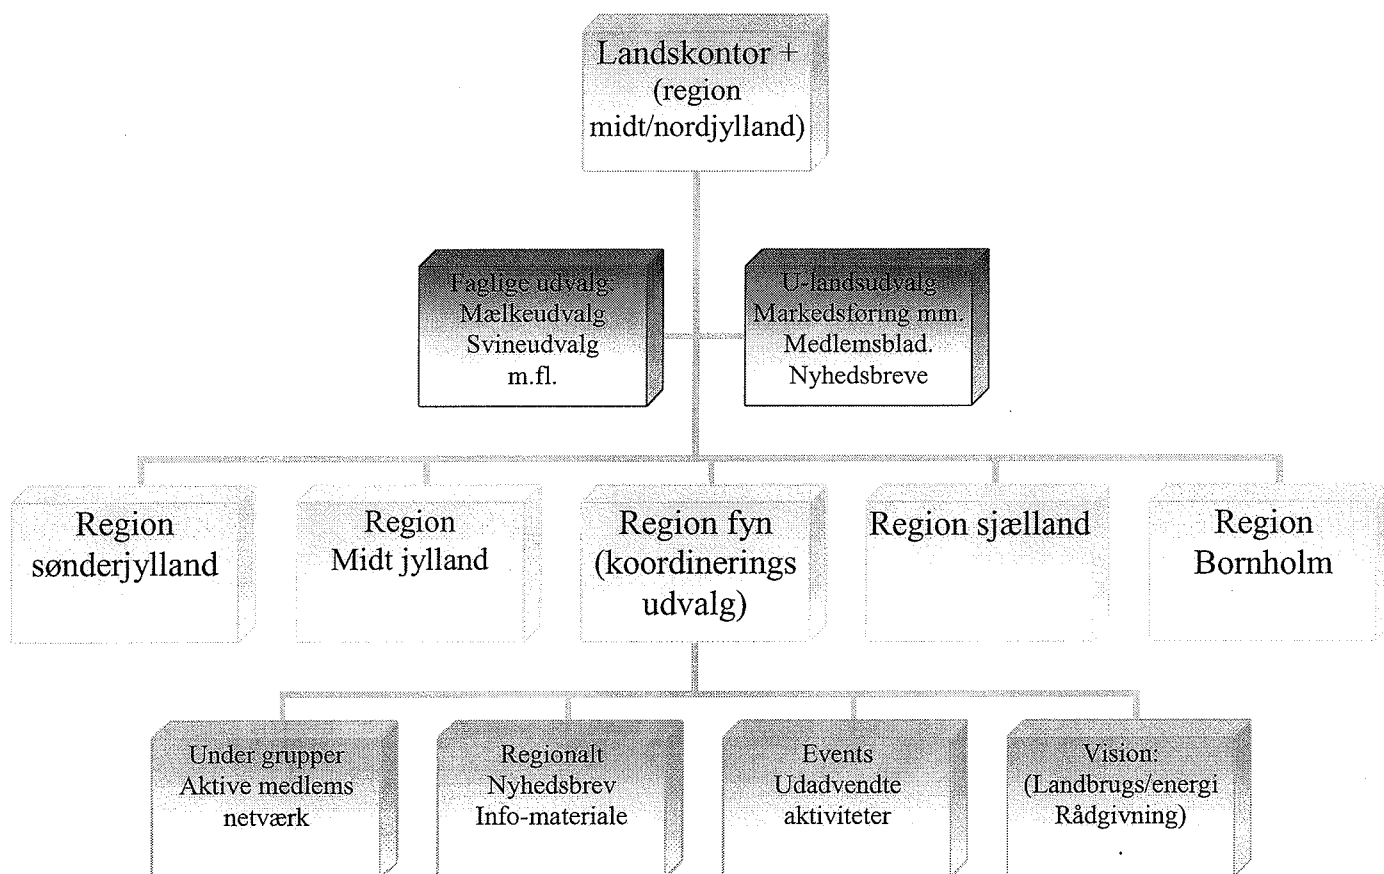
Landskontor +
(region midt/nordjylland)

Faglige udvalg:
Mælkeudvalg
Svineudvalg
m.fl.

U-landsudvalg
Markedsføring mm.
Medlemsblad.
Nyhedsbreve

Region sønderjylland

Region Midt jylland

Region fyn (koordinerings udvalg)

Region sjælland

Region Bornholm

Under grupper
Aktive medlems netværk

Regionalt
Nyhedsbrev
Info-materiale

Events
Udadvendte aktiviteter

Vision:
(Landbrugs/energi
Rådgivning)